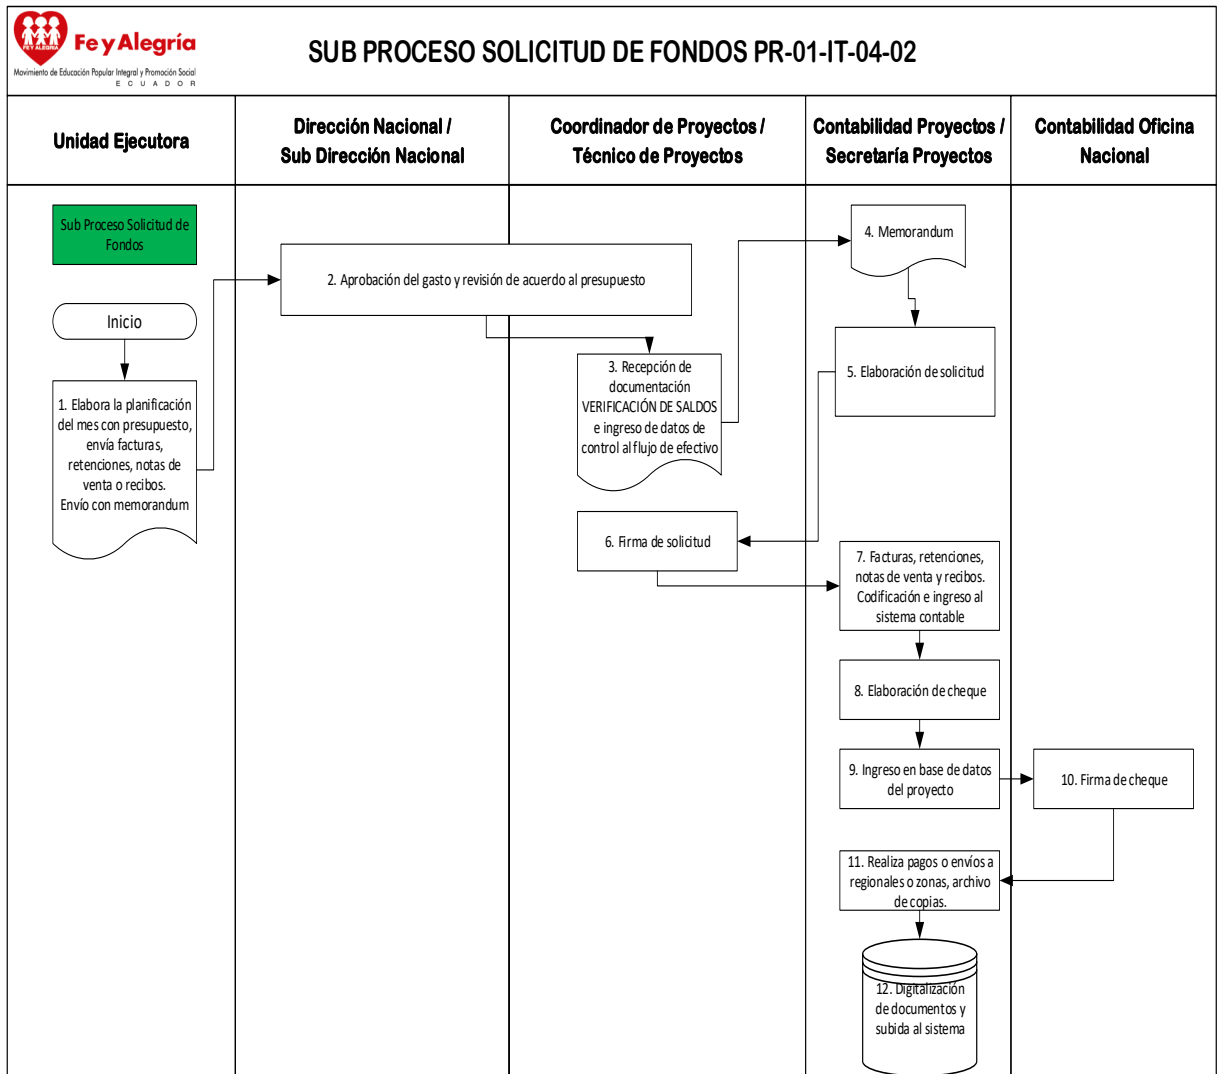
FE Y ALEGRIA Fe y Alegría
Movimiento de Educación Popular Integral y Promoción Social
ECUADOR

SUB PROCESO SOLICITUD DE FONDOS PR-01-IT-04-02

Unidad Ejecutora

Dirección Nacional / Sub Dirección Nacional

Coordinador de Proyectos / Técnico de Proyectos

Contabilidad Proyectos / Secretaría Proyectos

Contabilidad Oficina Nacional

Sub Proceso Solicitud de Fondos

Inicio

1. Elabora la planificación del mes con presupuesto, envía facturas, retenciones, notas de venta o recibos. Envío con memorandum

2. Aprobación del gasto y revisión de acuerdo al presupuesto

3. Recepción de documentación VERIFICACIÓN DE SALDOS e ingreso de datos de control al flujo de efectivo

4. Memorandum

5. Elaboración de solicitud

6. Firma de solicitud

7. Facturas, retenciones, notas de venta y recibos. Codificación e ingreso al sistema contable

8. Elaboración de cheque

9. Ingreso en base de datos del proyecto

10. Firma de cheque

11. Realiza pagos o envíos a regionales o zonas, archivo de copias.

12. Digitalización de documentos y subida al sistema